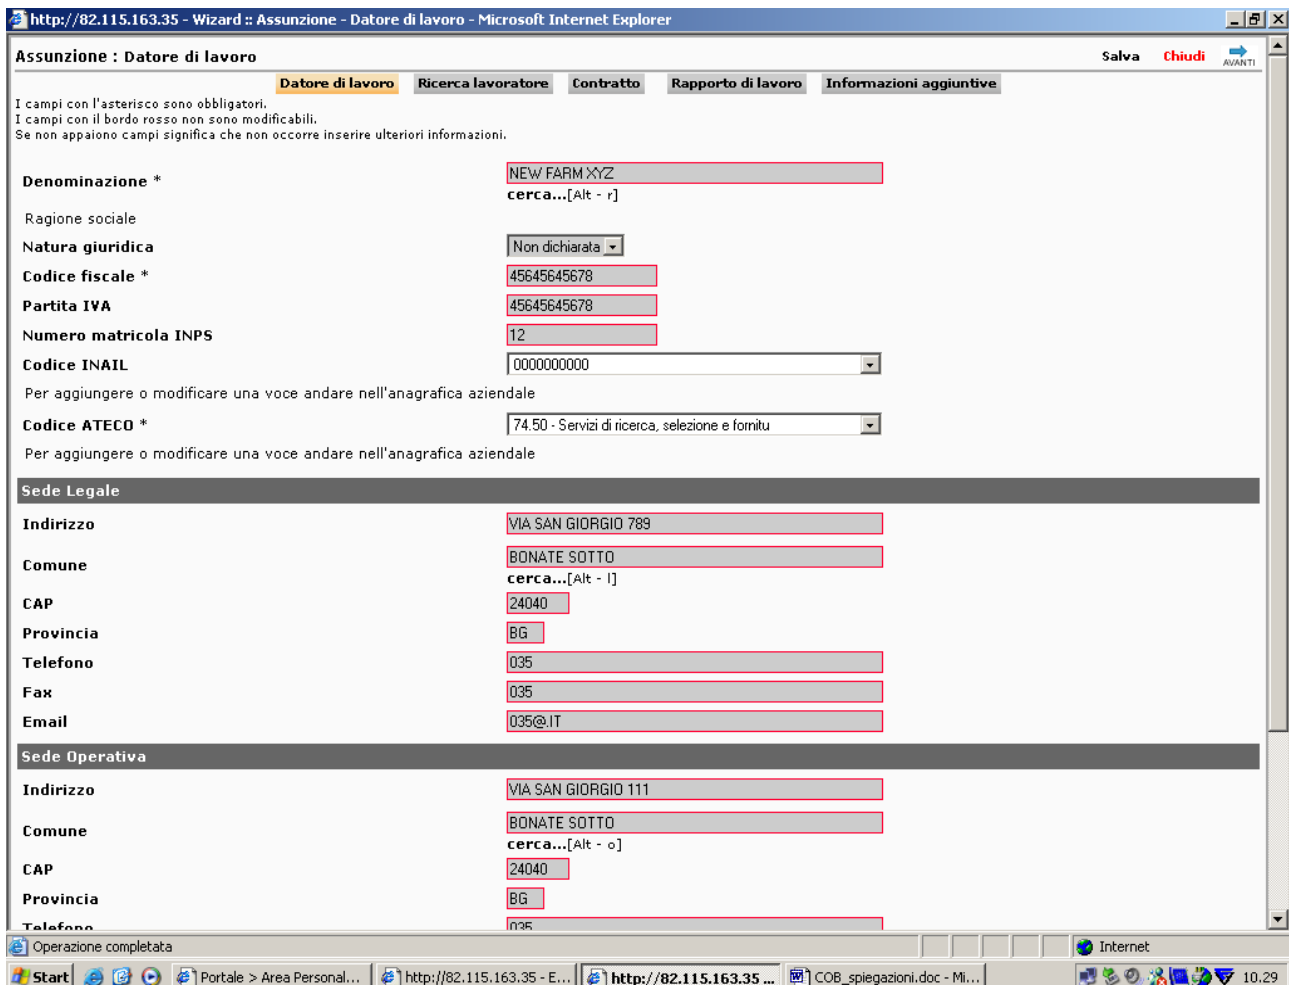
http://82.115.163.35 - Wizard :: Assunzione - Datore di lavoro - Microsoft Internet Explorer

Assunzione : Datore di lavoro

Salva Chiudi AVANTI

Datore di lavoro | Ricerca lavoratore | Contratto | Rapporto di lavoro | Informazioni aggiuntive

I campi con l'asterisco sono obbligatori.
I campi con il bordo rosso non sono modificabili.
Se non appaiono campi significa che non occorre inserire ulteriori informazioni.

Denominazione * NEW FARM XYZ
cerca...[Alt - r]

Ragione sociale

Natura giuridica Non dichiarata

Codice fiscale * 45645645678

Partita IVA 45645645678

Numero matricola INPS 12

Codice INAIL 0000000000

Per aggiungere o modificare una voce andare nell'anagrafica aziendale

Codice ATECO * 74.50 - Servizi di ricerca, selezione e fornitu

Per aggiungere o modificare una voce andare nell'anagrafica aziendale

Sede Legale

Indirizzo VIA SAN GIORGIO 789

Comune BONATE SOTTO
cerca...[Alt - l]

CAP 24040

Provincia BG

Telefono 035

Fax 035

Email 035@.IT

Sede Operativa

Indirizzo VIA SAN GIORGIO 111

Comune BONATE SOTTO
cerca...[Alt - o]

CAP 24040

Provincia BG

Telefono 035

Operazione completata

Internet

Start | Portale > Area Personal... | http://82.115.163.35 - E... | http://82.115.163.35 ... | COB_spiegazioni.doc - Mi... | 10.29